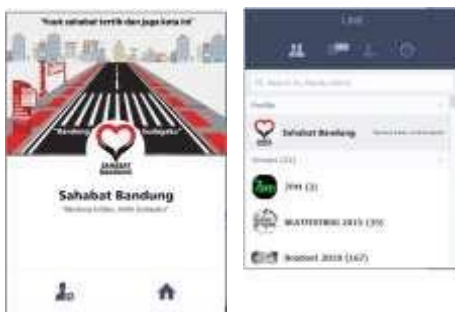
"Kami sahabat tertib dan juga kota ini"

"Bandung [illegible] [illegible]"

SAHABAT

Sahabat Bandung

"Bandung tertiba, kota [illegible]"

LINE

Q Search by name/status

Profile

Sahabat Bandung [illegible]

Groups (11)

7FH (3)

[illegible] 2015 (35)

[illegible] 2010 (167)